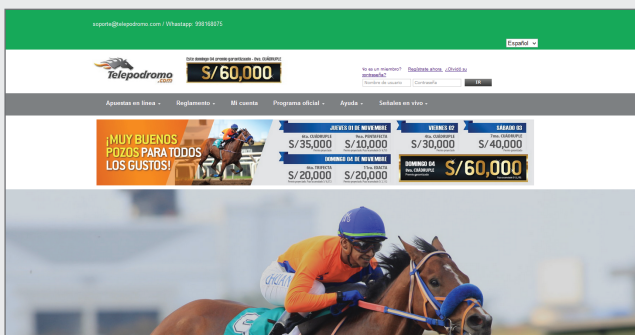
soporte@telepodromo.com / Whastapp: 998168075

Español

Telepodromo .com

Este domingo 04 pozo garantizado - 9na. CUÁDRUPLE
S/60,000

Ya es un miembro? Regístrate ahora ¿Olvidó su contraseña?
Nombre de usuario Contraseña IR

Apuestas en línea Reglamento Mi cuenta Programa oficial Ayuda Señales en vivo

¡MUY BUENOS POZOS PARA TODOS LOS GUSTOS!

JUEVES 01 DE NOVIEMBRE
4ta. CUÁDRUPLE S/35,000
4ta. PENTAFECTA S/10,000

DOMINGO 04 DE NOVIEMBRE
4ta. TRIFECTA S/20,000
11va. EXACTA S/20,000

VIERNES 02
6ta. CUÁDRUPLE S/30,000

SÁBADO 03
11va. CUÁDRUPLE S/40,000

DOMINGO 04
9na. CUÁDRUPLE
S/60,000